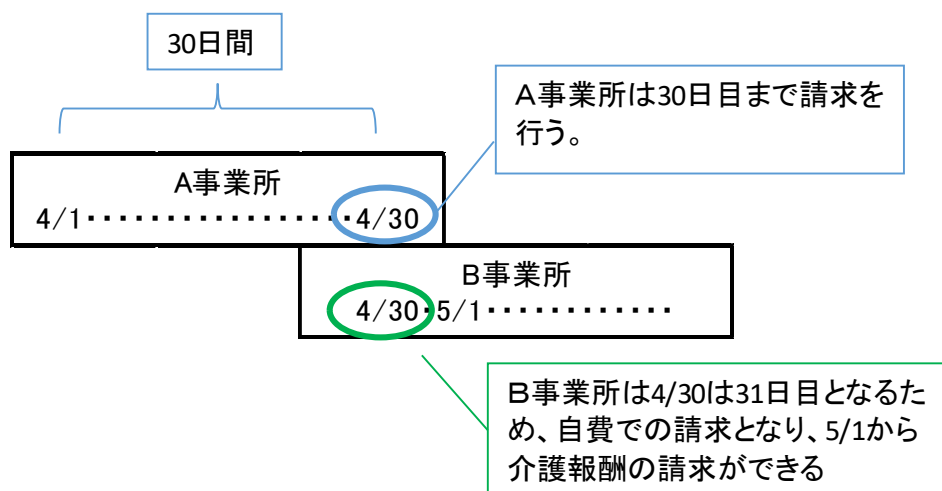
30日間

A事業所は30日目まで請求を行う。

A事業所
4/1・・・・・・・・・・・・・・・・・・4/30

B事業所
4/30・5/1・・・・・・・・・・・・

B事業所は4/30は31日目となるため、自費での請求となり、5/1から介護報酬の請求ができる